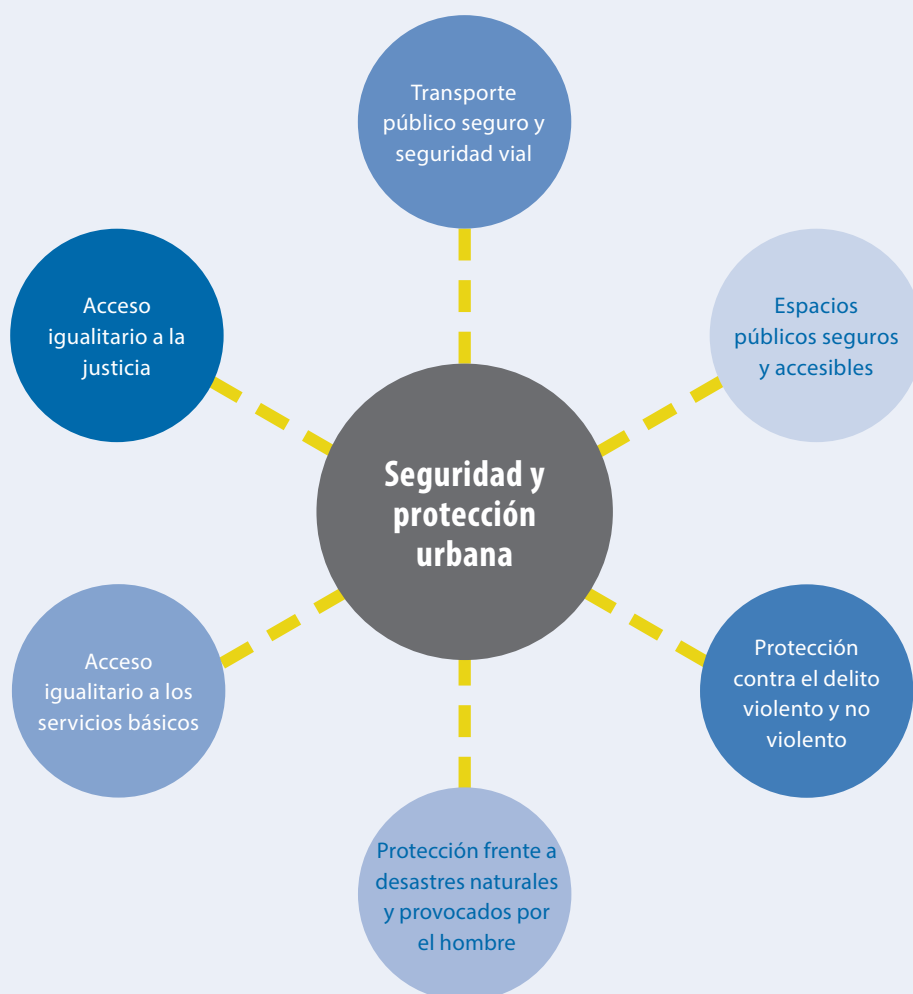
Transporte público seguro y seguridad vial

Acceso igualitario a la justicia

Espacios públicos seguros y accesibles

Seguridad y protección urbana

Acceso igualitario a los servicios básicos

Protección contra el delito violento y no violento

Protección frente a desastres naturales y provocados por el hombre